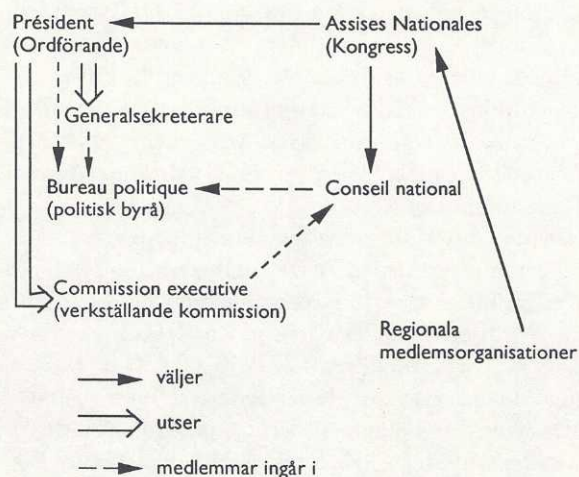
Président
(Ordförande)

Assises Nationales
(Kongress)

Generalsekreterare

Bureau politique
(politisk byrå)

Conseil national

Commission executive
(verkställande kommission)

Regionala
medlemsorganisationer

väljer

utser

medlemmar ingår i